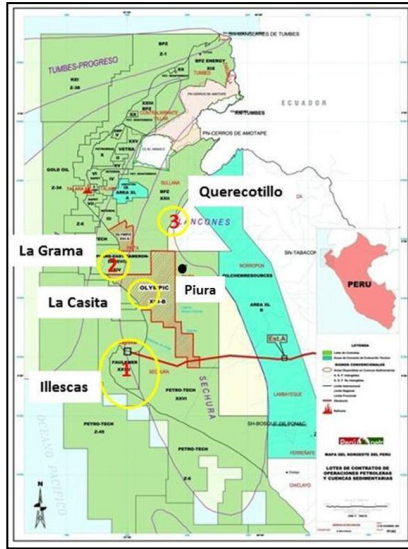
MANGLARES DE TUMBES
TUMBES-PROGRESO
BPZ ENERGY
TUMBES
ECUADOR
PN-CERROS DE AMOTAPE
GOLD OIL
SULLANA
AREA XL
Querecotillo
3
CONES
La Grama
2
Piura
La Casita
OLYMPIC
XIII-B
AREA XL
SECHURA
Illescas
1
FAULKNER
PETRO-TECH
PETRO-TECH
PETRO-TECH
LAMBAYEQUE
SN-BOSQUE DE POMAC
OCEANO PACIFICO
N
PERU
LEYENDA
MAPA DEL NOROESTE DEL PERU
LOTES DE CONTRATOS DE OPERACIONES PETROLERAS Y CUENCAS SEDIMENTARIAS